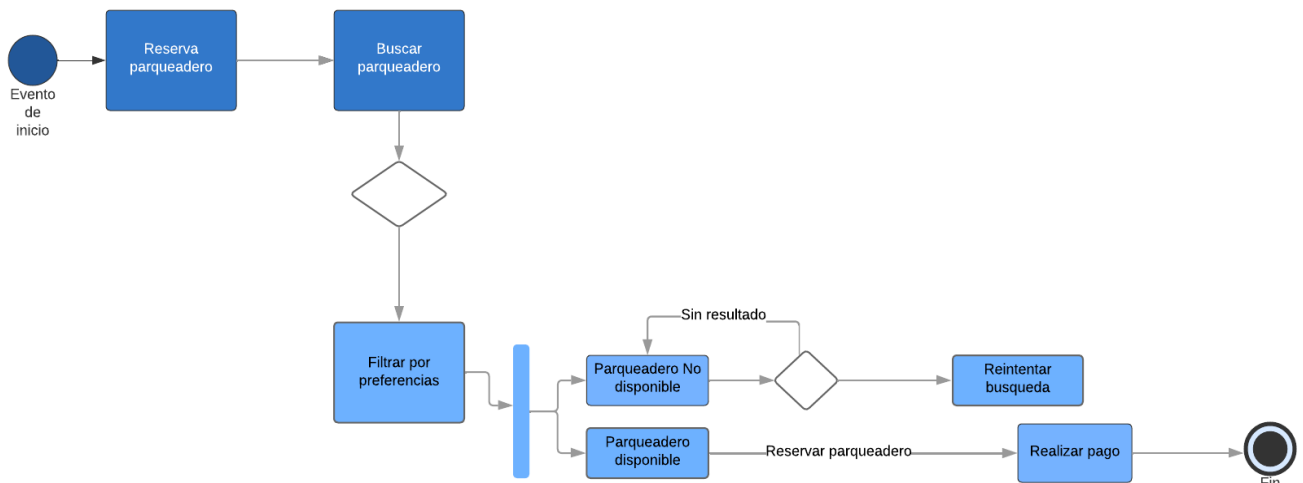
Evento de inicio

Reserva parqueadero

Buscar parqueadero

Filtrar por preferencias

Sin resultado

Parqueadero No disponible

Reintentar busqueda

Parqueadero disponible

Reservar parqueadero

Realizar pago

Fin